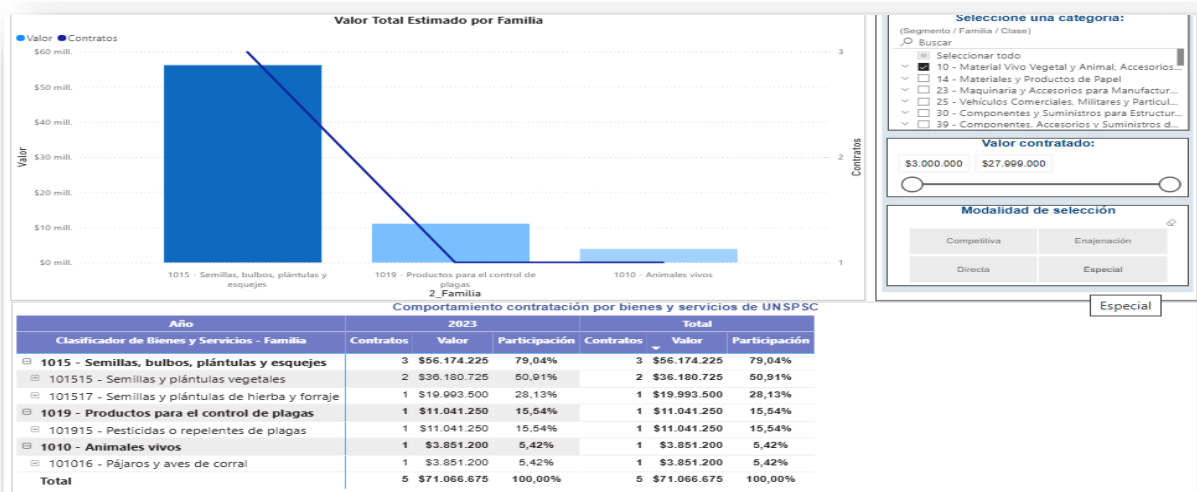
Valor Total Estimado por Familia

Valor Contratos

$60 mill.
$50 mill.
$40 mill.
$30 mill.
$20 mill.
$10 mill.
$0 mill.

Valor

3
2
1

Contratos

1015 - Semillas, bulbos, plántulas y esquejes
1019 - Productos para el control de plagas
1010 - Animales vivos

2_Familia

Seleccione una categoría:
(Segmento / Familia / Clase)
Buscar
Seleccionar todo
10 - Material Vivo Vegetal y Animal, Accesorios...
14 - Materiales y Productos de Papel
23 - Maquinaria y Accesorios para Manufactur...
25 - Vehículos Comerciales, Militares y Particul...
30 - Componentes y Suministros para Estructur...
39 - Componentes, Accesorios y Suministros d...

Valor contratado:
$3.000.000
$27.999.000

Modalidad de selección
Competitiva
Enajenación
Directa
Especial

Especial

Comportamiento contratación por bienes y servicios de UNSPSC

| Año | 2023 | | | Total | | |
|---|---|---|---|---|---|---|
| Clasificador de Bienes y Servicios - Familia | Contratos | Valor | Participación | Contratos | Valor | Participación |
| ⊟ 1015 - Semillas, bulbos, plántulas y esquejes | 3 | $56.174.225 | 79,04% | 3 | $56.174.225 | 79,04% |
| ⊟ 101515 - Semillas y plántulas vegetales | 2 | $36.180.725 | 50,91% | 2 | $36.180.725 | 50,91% |
| ⊟ 101517 - Semillas y plántulas de hierba y forraje | 1 | $19.993.500 | 28,13% | 1 | $19.993.500 | 28,13% |
| ⊟ 1019 - Productos para el control de plagas | 1 | $11.041.250 | 15,54% | 1 | $11.041.250 | 15,54% |
| ⊟ 101915 - Pesticidas o repelentes de plagas | 1 | $11.041.250 | 15,54% | 1 | $11.041.250 | 15,54% |
| ⊟ 1010 - Animales vivos | 1 | $3.851.200 | 5,42% | 1 | $3.851.200 | 5,42% |
| ⊟ 101016 - Pájaros y aves de corral | 1 | $3.851.200 | 5,42% | 1 | $3.851.200 | 5,42% |
| Total | 5 | $71.066.675 | 100,00% | 5 | $71.066.675 | 100,00% |